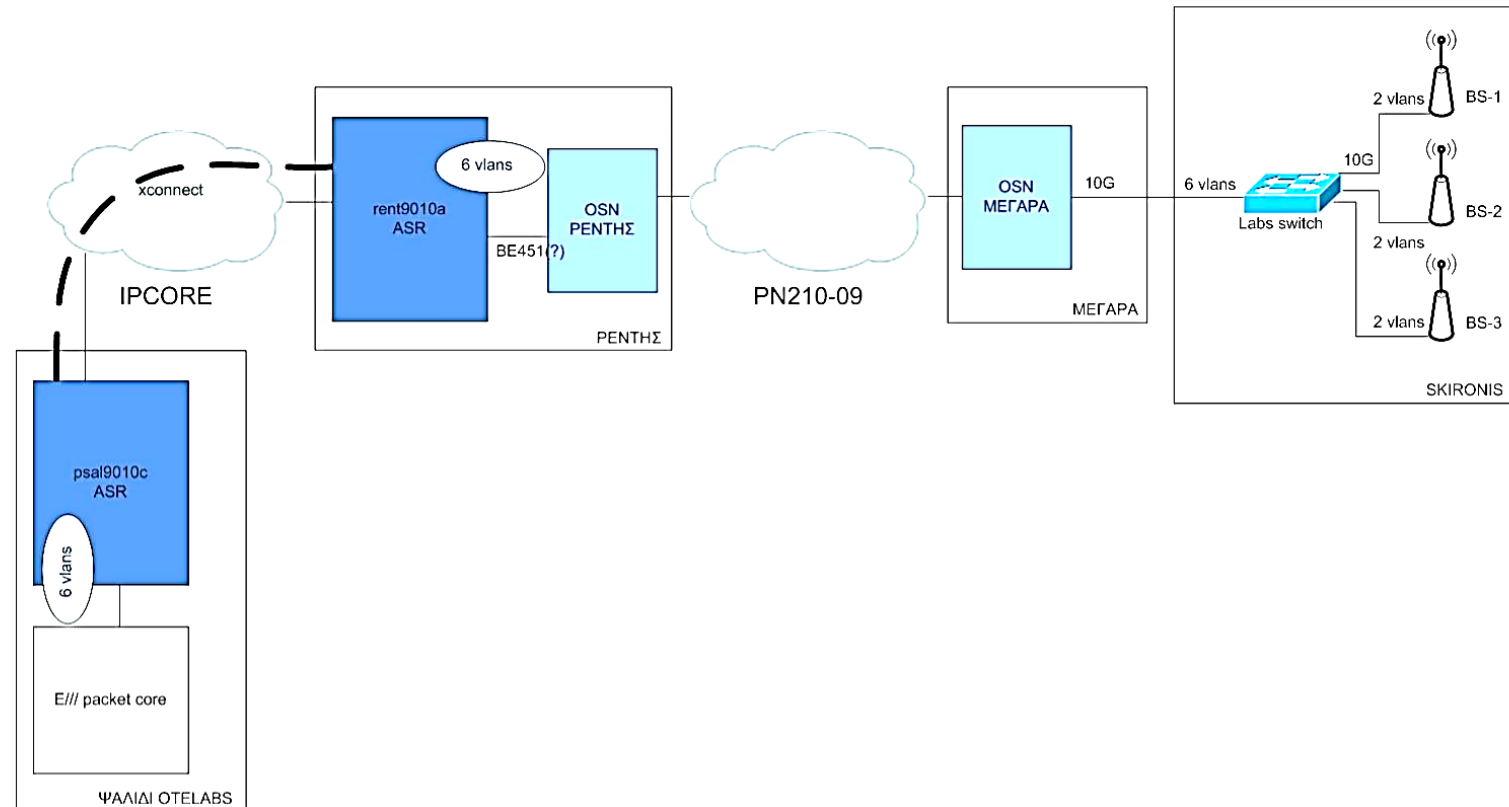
xconnect

IPCORE

6 vlans

rent9010a
ASR

OSN
ΡΕΝΤΗΣ

BE451(?)

ΡΕΝΤΗΣ

PN210-09

OSN
ΜΕΓΑΡΑ

10G

ΜΕΓΑΡΑ

6 vlans

Labs switch

10G

2 vlans

BS-1

BS-2

2 vlans

2 vlans

BS-3

SKIRONIS

psal9010c
ASR

6 vlans

E/// packet core

ΨΑΛΙΔΙ OTELABS